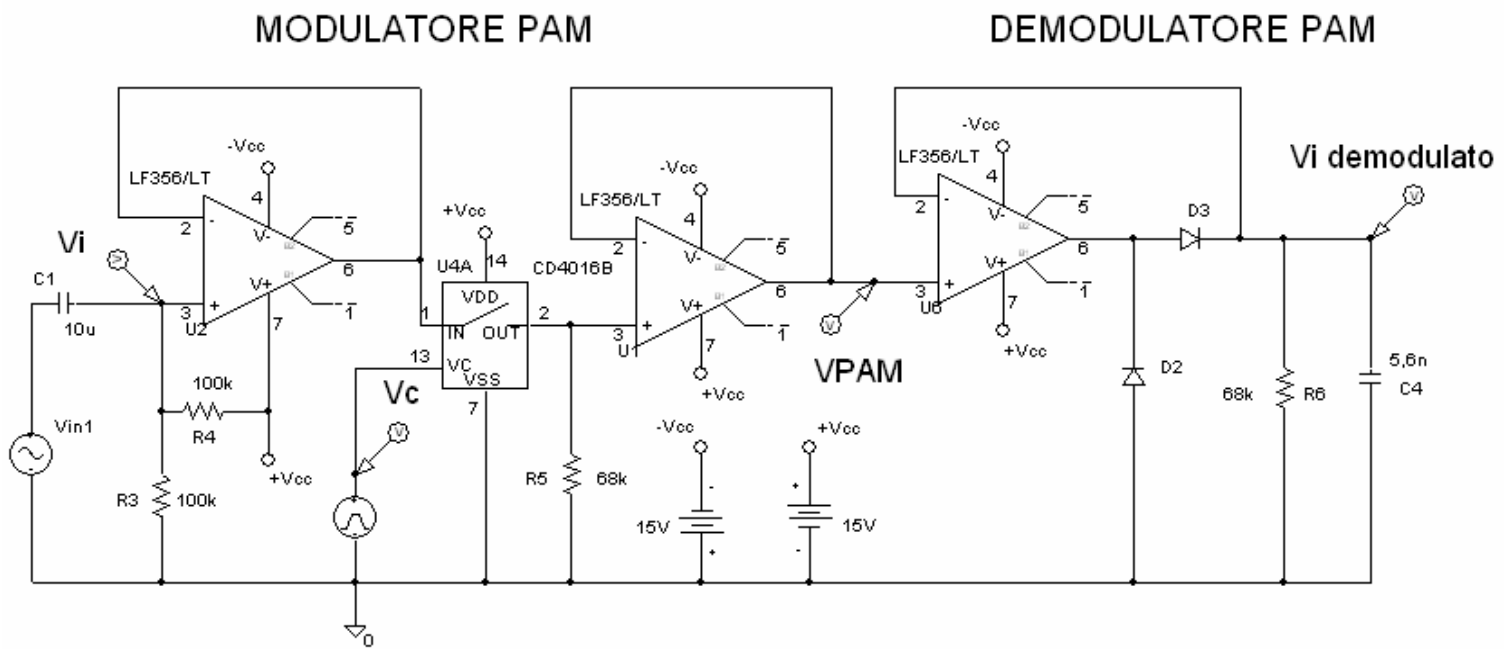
MODULATORE PAM

DEMODULATORE PAM

-Vcc
LF356/LT
4
2
-
V-
5
6
+
V+
1
3
U2
7
Vi
C1
10u
100k
R4
Vin1
+Vcc
R3
100k

+Vcc
14
U4A
VDD
1
IN
OUT
2
13
VC
VSS
7
Vc
CD4016B

-Vcc
LF356/LT
4
2
-
V-
5
6
+
V+
1
3
U1
7
+Vcc
R5
68k

VPAM

-Vcc
-
15V
+
+Vcc
+
15V
-

-Vcc
LF356/LT
4
2
-
V-
5
6
+
V+
1
3
U6
7
+Vcc

Vi demodulato
D3
D2
68k
R6
5,6n
C4
0